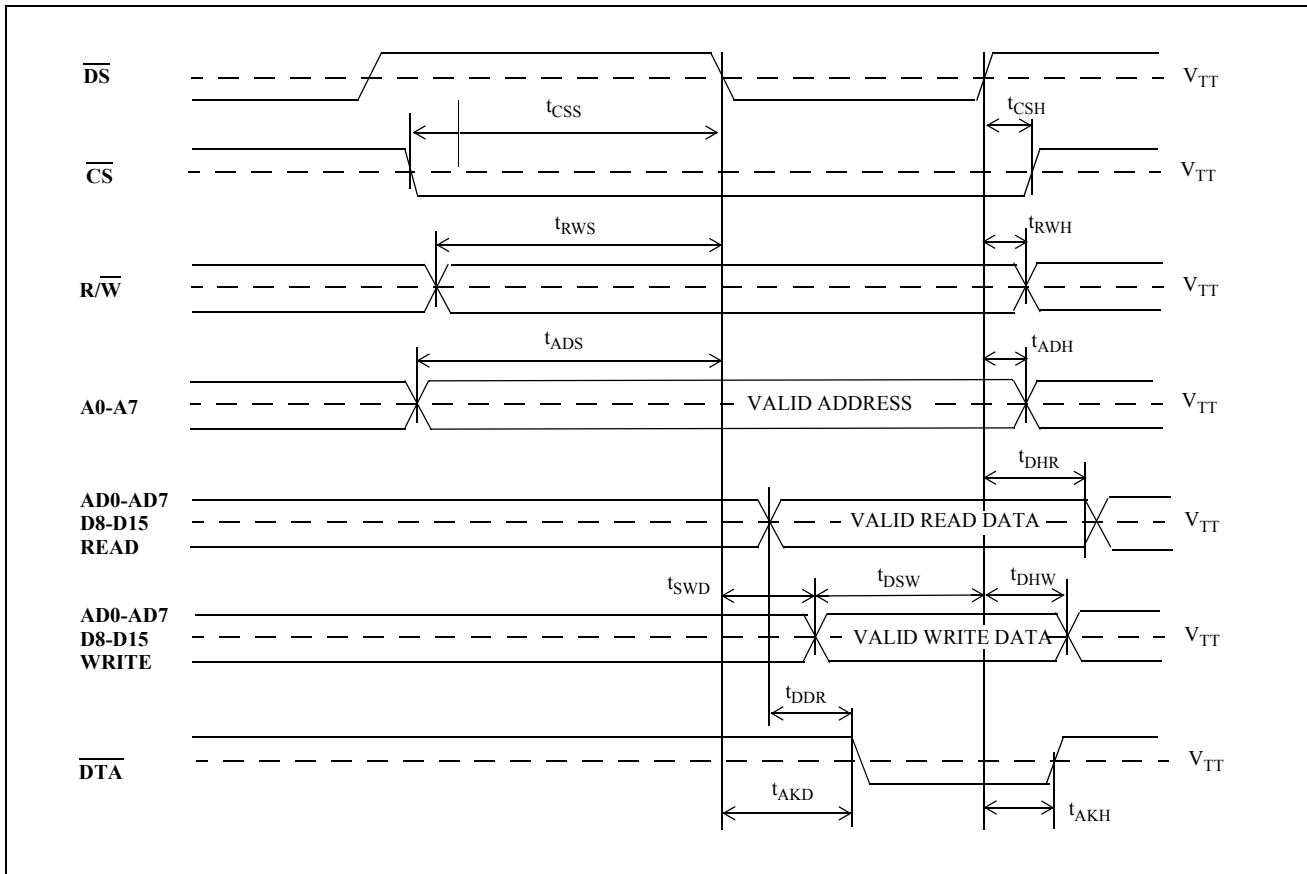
$\overline{DS}$
$V_{TT}$
$t_{CSS}$
$t_{CSH}$
$\overline{CS}$
$V_{TT}$
$t_{RWS}$
$t_{RWH}$
$R/\overline{W}$
$V_{TT}$
$t_{ADS}$
$t_{ADH}$
A0-A7
VALID ADDRESS
$V_{TT}$
$t_{DHR}$
AD0-AD7
D8-D15
READ
VALID READ DATA
$V_{TT}$
$t_{SWD}$
$t_{DSW}$
$t_{DHW}$
AD0-AD7
D8-D15
WRITE
VALID WRITE DATA
$V_{TT}$
$t_{DDR}$
$\overline{DTA}$
$V_{TT}$
$t_{AKD}$
$t_{AKH}$